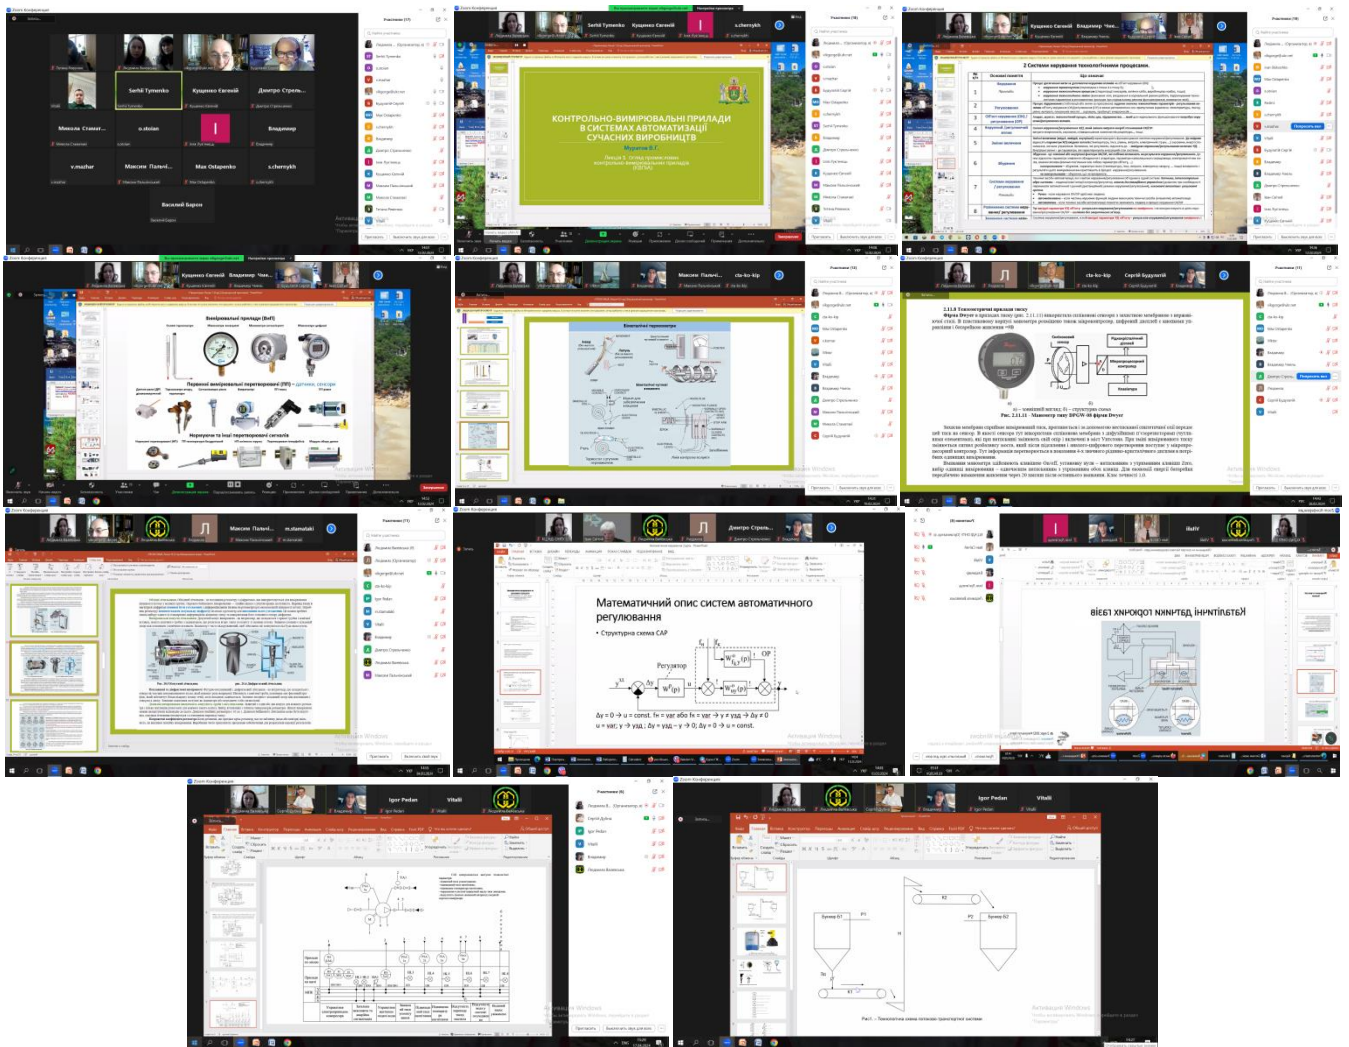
Serhii Tymenko

Кущенко Євгеній

Дмитро Стрель...

Микола Стамат...

o.stolan

Владимир

v.mazhar

Максим Палчі...

Max Ostapenko

s.chernykh

Василий Барон

КОНТРОЛЬНО-ВИМІРЮВАЛЬНІ ПРИЛАДИ В СИСТЕМАХ АВТОМАТИЗАЦІЇ СУЧАСНИХ ВИРОБНИЦТВ

2 Системи керування технологічним процесом.

Вимірювальні прилади (ВаП)

Первинні вимірювальні перетворювачі (ПВП) – датчики, сенсори

Нормуючі та інші перетворювачі сигналів

Максим Палчі...

cta-ko-kip

Сергій Будуютій

Манометричний термометр

2.11.5 Тензометричні прилади тиску

Рис. 2.11.15 – Манометр типу DPGW-08 фірми Dwyer

Математичний опис систем автоматичного регулювання

• Структурна схема САР

Регулятор

$\Delta y = 0 \rightarrow u = const.\ f_B = var$ або $f_B = var \rightarrow y \neq y_{\text{зд}} \rightarrow \Delta y \neq 0$

$u = var;\ y \rightarrow y_{\text{зд}};\ \Delta y = y_{\text{зд}} - y \rightarrow 0;\ \Delta y = 0 \rightarrow u = const.$

Каталітичний нагрів горючих газів

Igor Pedan

Vitalii

Бункер В1

Бункер В2

Рис1. – Технологічна схема потоково-транспортної системи

Активация Windows